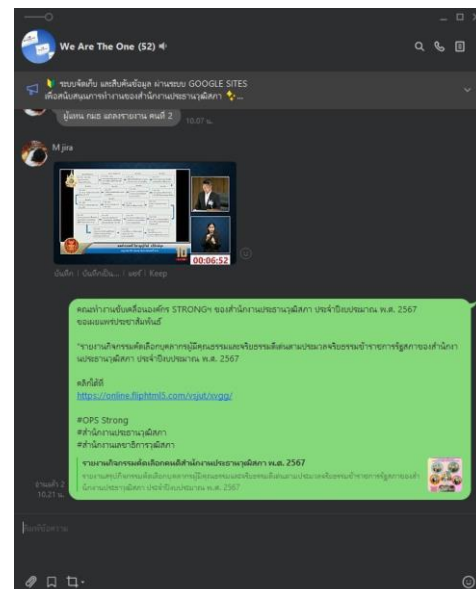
We Are The One (52)

ระบบจัดเก็บ และสืบค้นข้อมูล ผ่านระบบ GOOGLE SITES เพื่อสนับสนุนการทำงานของสำนักงานประธานวุฒิสภา ...

ผู้แทน กมธ. แถลงรายงาน คนที่ 2 10.07 น.

M jira

00:06:52

บันทึก | บันทึกเป็น... | แชร์ | Keep

คณะทำงานขับเคลื่อนองค์กร STRONG+ ของสำนักงานประธานวุฒิสภา ประจำปีงบประมาณ พ.ศ. 2567 ขอเผยแพร่ประชาสัมพันธ์

"รายงานกิจกรรมคัดเลือกบุคลากรผู้มีคุณธรรมและจริยธรรมดีเด่นตามประมวลจริยธรรมข้าราชการรัฐสภาของสำนักงานประธานวุฒิสภา ประจำปีงบประมาณ พ.ศ. 2567

คลิกได้ที่
https://online.fliphtml5.com/vsjut/xvgg/

#OPS Strong
#สำนักงานประธานวุฒิสภา
#สำนักงานเลขาธิการวุฒิสภา

รายงานกิจกรรมคัดเลือกบุคคลดีสำนักงานประธานวุฒิสภา พ.ศ. 2567
รายงานสรุปกิจกรรมคัดเลือกบุคลากรผู้มีคุณธรรมและจริยธรรมดีเด่นตามประมวลจริยธรรมข้าราชการรัฐสภาของสำนักงานประธานวุฒิสภา ประจำปีงบประมาณ พ.ศ. 2567

อ่านแล้ว 2
10.21 น.

ป้อนข้อความ